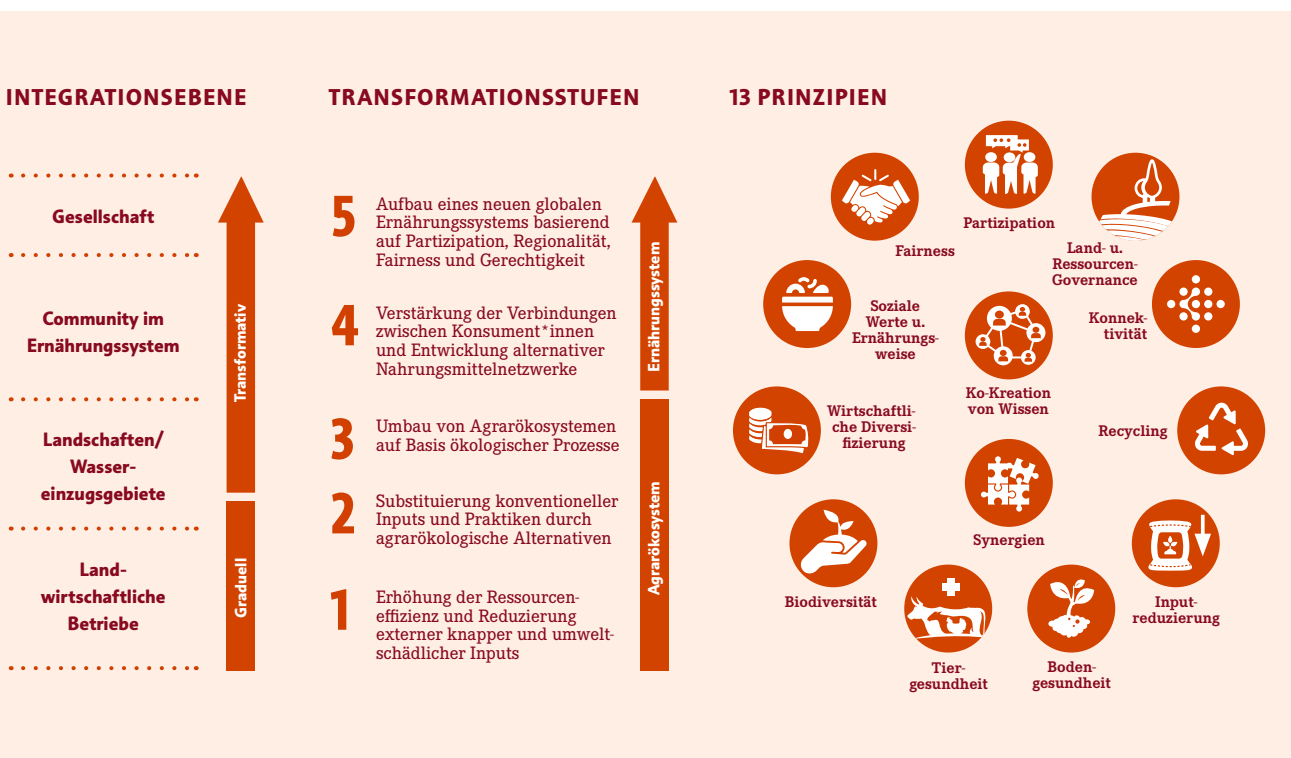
INTEGRATIONSEBENE

Gesellschaft

Community im Ernährungssystem

Landschaften/ Wassereinzugsgebiete

Landwirtschaftliche Betriebe

Transformativ

Graduell

TRANSFORMATIONSSTUFEN

5 Aufbau eines neuen globalen Ernährungssystems basierend auf Partizipation, Regionalität, Fairness und Gerechtigkeit

4 Verstärkung der Verbindungen zwischen Konsument*innen und Entwicklung alternativer Nahrungsmittelnetzwerke

3 Umbau von Agrarökosystemen auf Basis ökologischer Prozesse

2 Substituierung konventioneller Inputs und Praktiken durch agrarökologische Alternativen

1 Erhöhung der Ressourceneffizienz und Reduzierung externer knapper und umweltschädlicher Inputs

Ernährungssystem

Agrarökosystem

13 PRINZIPIEN

Partizipation

Fairness

Land- u. Ressourcen-Governance

Soziale Werte u. Ernährungsweise

Konnektivität

Ko-Kreation von Wissen

Wirtschaftliche Diversifizierung

Recycling

Synergien

Biodiversität

Inputreduzierung

Tiergesundheit

Bodengesundheit